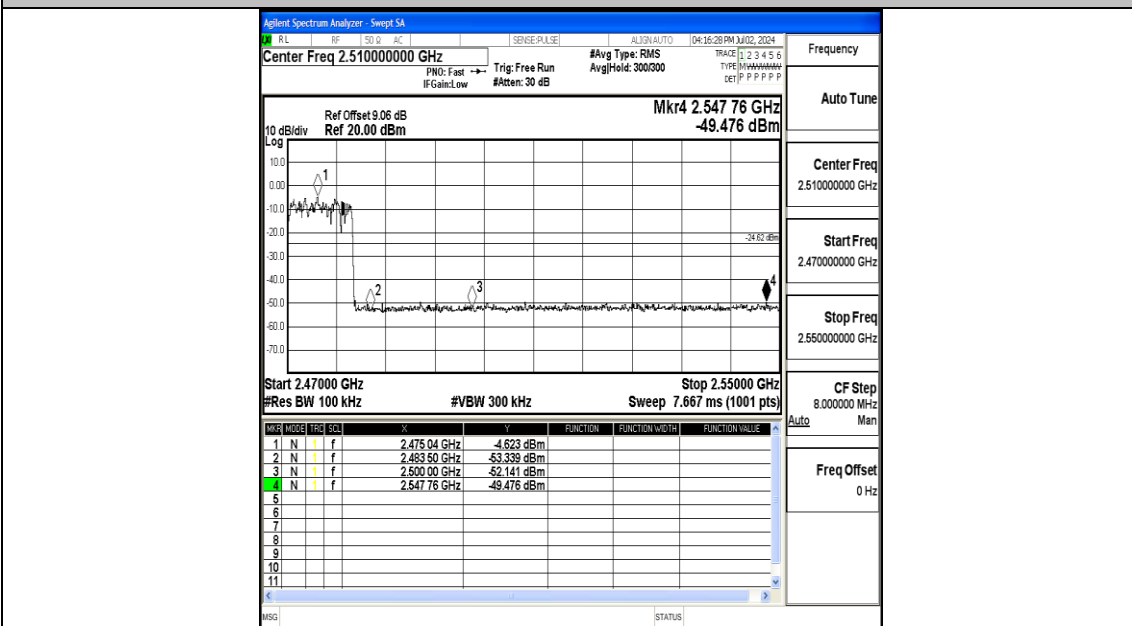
Agilent Spectrum Analyzer - Swept SA
RL RF 50 Ω AC SENSE:PULSE ALIGN AUTO 04:16:28 PM Jul 02, 2024
Center Freq 2.510000000 GHz
PNO: Fast IFGain:Low
Trig: Free Run #Atten: 30 dB
#Avg Type: RMS Avg|Hold: 300/300
TRACE 1 2 3 4 5 6 TYPE MWWWWW DET P P P P P P
Frequency

Ref Offset 9.06 dB
10 dB/div Ref 20.00 dBm
Log
Mkr4 2.547 76 GHz
-49.476 dBm

10.0
0.00
-10.0
-20.0
-30.0
-40.0
-50.0
-60.0
-70.0
-24.62 dBm
1
2
3
4

Start 2.47000 GHz
#Res BW 100 kHz
#VBW 300 kHz
Stop 2.55000 GHz
Sweep 7.667 ms (1001 pts)

| MKR | MODE | TRC | SCL | X | Y | FUNCTION | FUNCTION WIDTH | FUNCTION VALUE |
|---|---|---|---|---|---|---|---|---|
| 1 | N | 1 | f | 2.475 04 GHz | -4.623 dBm | | | |
| 2 | N | 1 | f | 2.483 50 GHz | -53.339 dBm | | | |
| 3 | N | 1 | f | 2.500 00 GHz | -52.141 dBm | | | |
| 4 | N | 1 | f | 2.547 76 GHz | -49.476 dBm | | | |
| 5 | | | | | | | | |
| 6 | | | | | | | | |
| 7 | | | | | | | | |
| 8 | | | | | | | | |
| 9 | | | | | | | | |
| 10 | | | | | | | | |
| 11 | | | | | | | | |

Auto Tune
Center Freq
2.510000000 GHz
Start Freq
2.470000000 GHz
Stop Freq
2.550000000 GHz
CF Step
8.000000 MHz
Auto Man
Freq Offset
0 Hz

MSG
STATUS